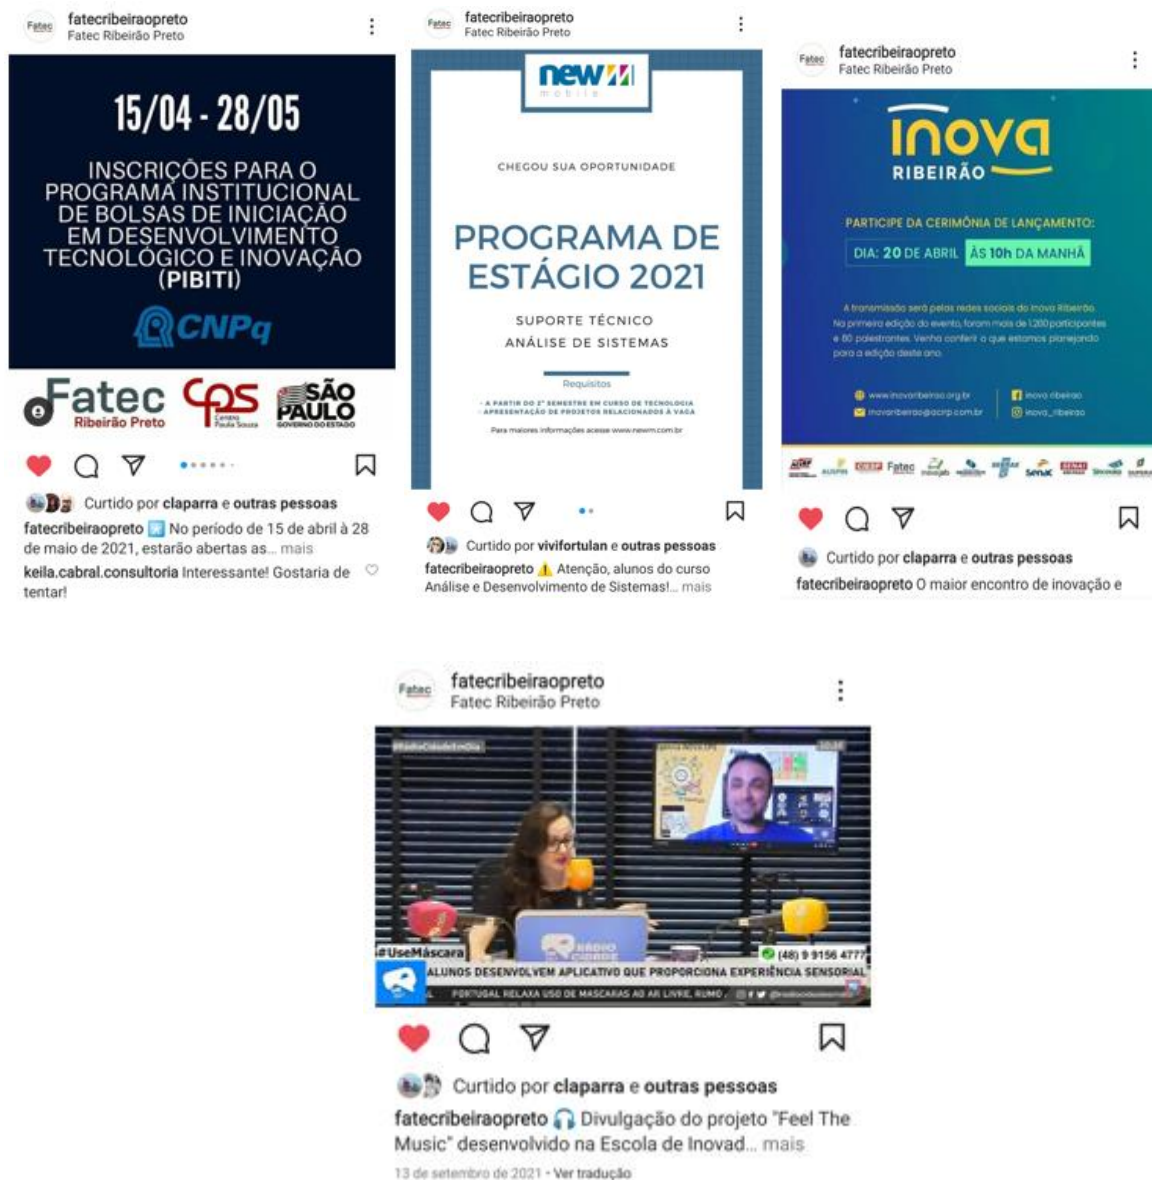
Fatec fatecribeiraopreto
Fatec Ribeirão Preto

15/04 - 28/05

INSCRIÇÕES PARA O PROGRAMA INSTITUCIONAL DE BOLSAS DE INICIAÇÃO EM DESENVOLVIMENTO TECNOLÓGICO E INOVAÇÃO (PIBITI)

CNPq

Fatec Ribeirão Preto
CPS Centro Paula Souza
SÃO PAULO GOVERNO DO ESTADO

Curtido por claparra e outras pessoas
fatecribeiraopreto No período de 15 de abril à 28 de maio de 2021, estarão abertas as... mais
keila.cabral.consultoria Interessante! Gostaria de tentar!

Fatec fatecribeiraopreto
Fatec Ribeirão Preto

new mobile

CHEGOU SUA OPORTUNIDADE

PROGRAMA DE ESTÁGIO 2021

SUPORTE TÉCNICO
ANÁLISE DE SISTEMAS

Requisitos
- A PARTIR DO 2º SEMESTRE EM CURSO DE TECNOLOGIA
- APRESENTAÇÃO DE PROJETOS RELACIONADOS À VAGA

Para maiores informações acesse www.newm.com.br

Curtido por vivifortulan e outras pessoas
fatecribeiraopreto ⚠ Atenção, alunos do curso Análise e Desenvolvimento de Sistemas!... mais

Fatec fatecribeiraopreto
Fatec Ribeirão Preto

inova RIBEIRÃO

PARTICIPE DA CERIMÔNIA DE LANÇAMENTO:
DIA: 20 DE ABRIL ÀS 10h DA MANHÃ

A transmissão será pelas redes sociais do Inova Ribeirão. Na primeira edição do evento, foram mais de 1.200 participantes e 80 palestrantes. Venha conferir o que estamos planejando para a edição deste ano.

www.inovaribeirao.org.br
inovaribeirao@acirp.com.br
inova ribeirao
inova_ribeirao

ACIRP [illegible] CIESP Fatec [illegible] Senac SENAI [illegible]

Curtido por claparra e outras pessoas
fatecribeiraopreto O maior encontro de inovação e

Fatec fatecribeiraopreto
Fatec Ribeirão Preto

#RádioCidadeEmDia
#UseMáscara
RÁDIO CIDADE
(48) 9 9156 4777
ALUNOS DESENVOLVEM APLICATIVO QUE PROPORCIONA EXPERIÊNCIA SENSORIAL
PORTUGAL RELAXA USO DE MÁSCARAS AO AR LIVRE, RUMO...

Curtido por claparra e outras pessoas
fatecribeiraopreto 🎧 Divulgação do projeto "Feel The Music" desenvolvido na Escola de Inovad... mais
13 de setembro de 2021 · Ver tradução